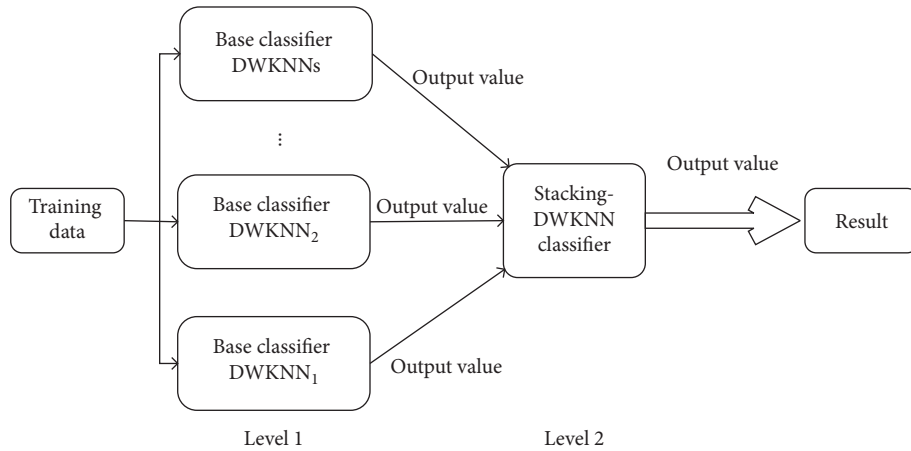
Base classifier DWKNNs

Output value

⋮

Output value

Training data

Base classifier $DWKNN_2$

Output value

Stacking-DWKNN classifier

Result

Base classifier $DWKNN_1$

Output value

Level 1

Level 2